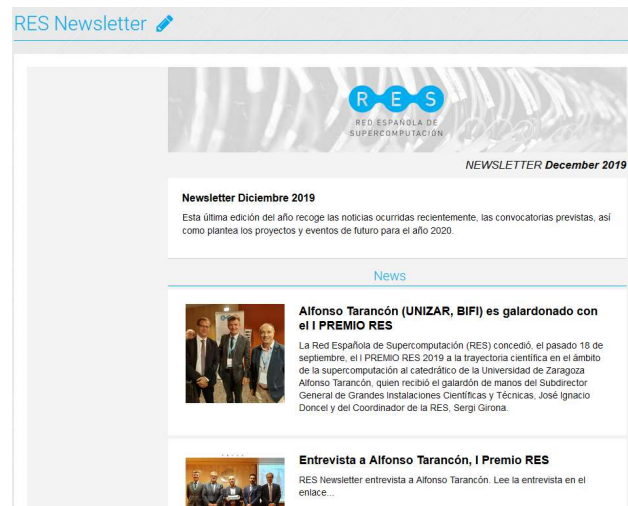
RES Newsletter

R E S
RED ESPAÑOLA DE SUPERCOMPUTACIÓN

NEWSLETTER December 2019

Newsletter Diciembre 2019

Esta última edición del año recoge las noticias ocurridas recientemente, las convocatorias previstas, así como plantea los proyectos y eventos de futuro para el año 2020.

News

Alfonso Tarancón (UNIZAR, BIFI) es galardonado con el I PREMIO RES

La Red Española de Supercomputación (RES) concedió, el pasado 18 de septiembre, el I PREMIO RES 2019 a la trayectoria científica en el ámbito de la supercomputación al catedrático de la Universidad de Zaragoza Alfonso Tarancón, quien recibió el galardón de manos del Subdirector General de Grandes Instalaciones Científicas y Técnicas, José Ignacio Doncel y del Coordinador de la RES, Sergi Girona.

Entrevista a Alfonso Tarancón, I Premio RES

RES Newsletter entrevista a Alfonso Tarancón. Lee la entrevista en el enlace...